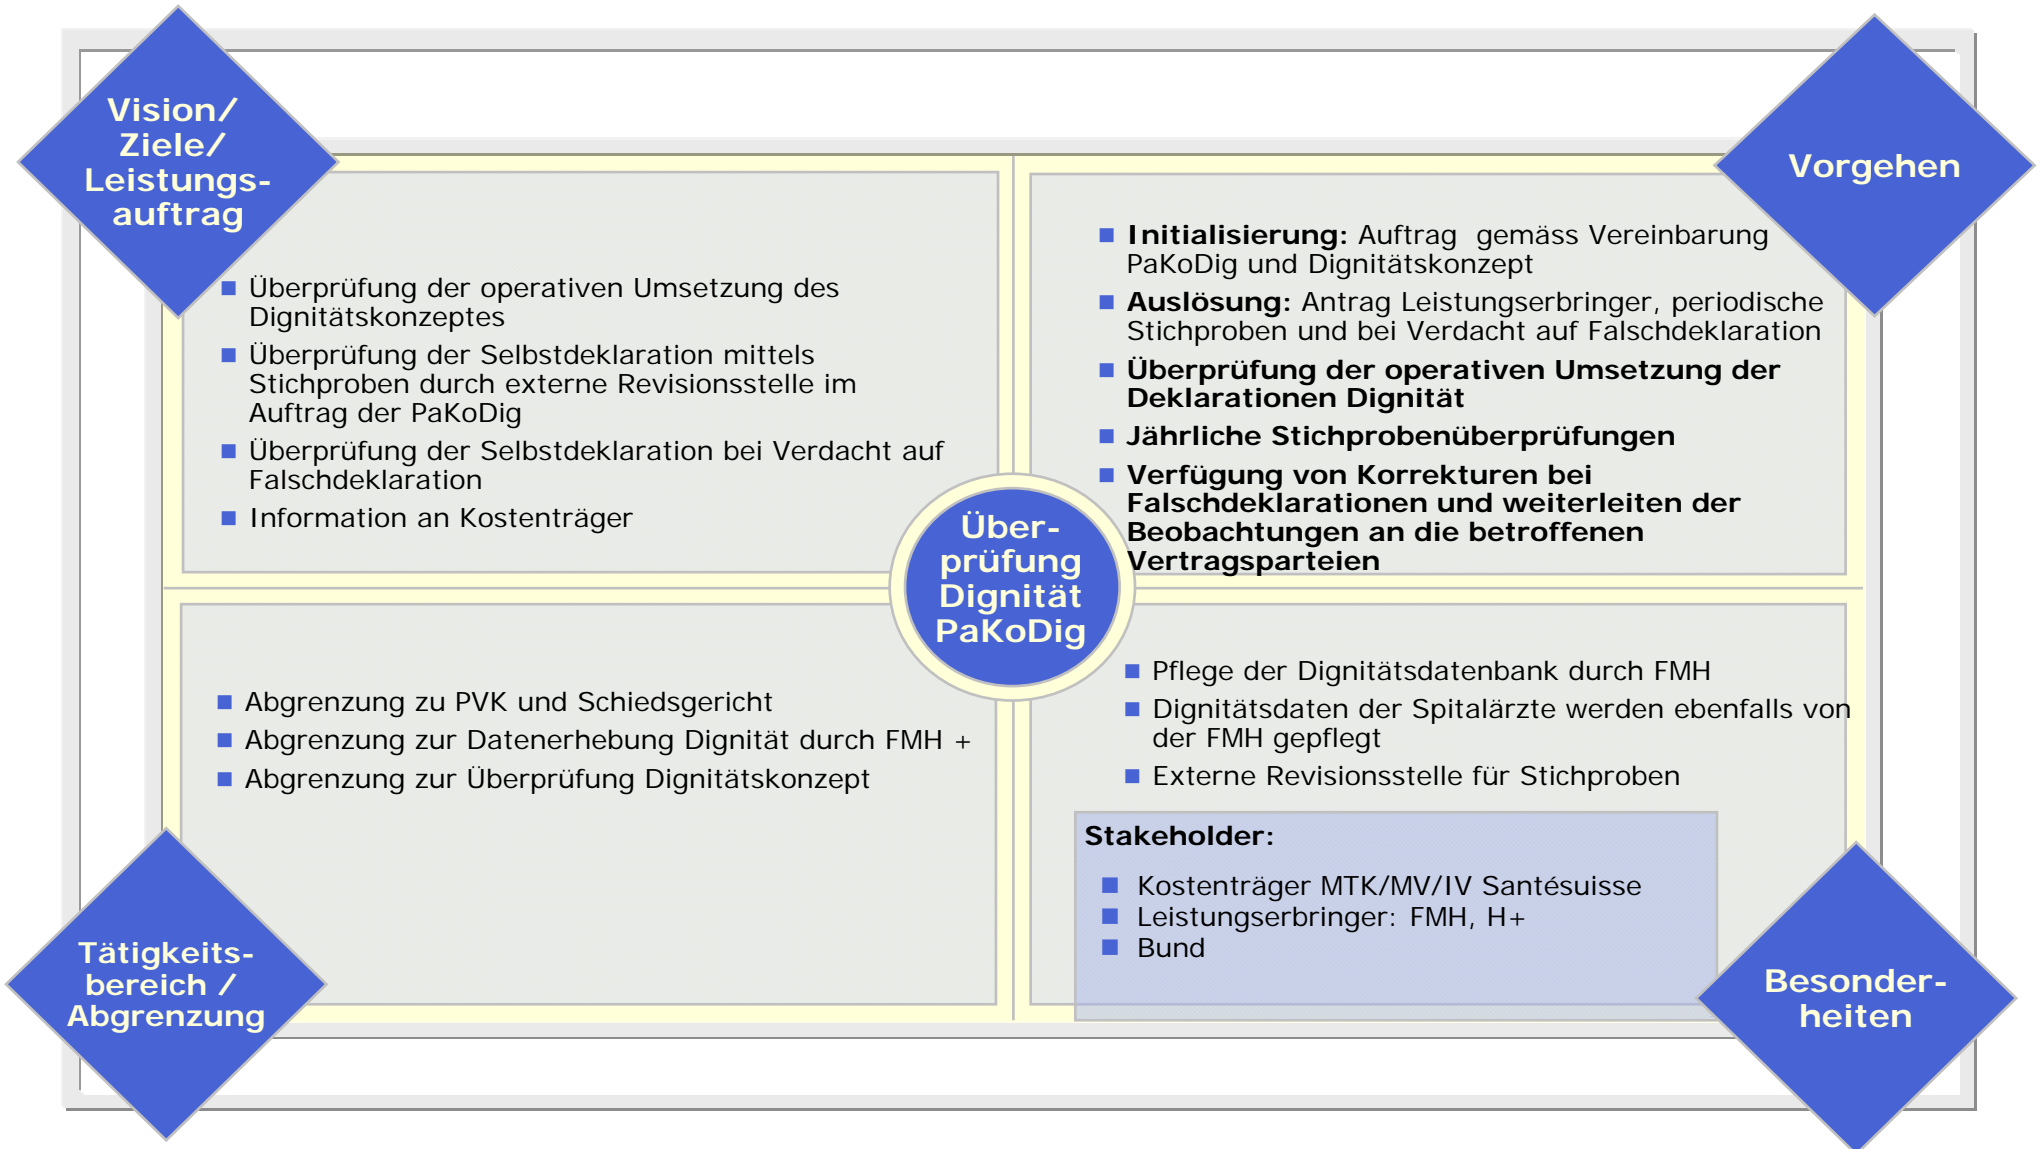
Vision/ Ziele/ Leistungsauftrag

Vorgehen

■ Überprüfung der operativen Umsetzung des Dignitätskonzeptes
■ Überprüfung der Selbstdeklaration mittels Stichproben durch externe Revisionsstelle im Auftrag der PaKoDig
■ Überprüfung der Selbstdeklaration bei Verdacht auf Falschdeklaration
■ Information an Kostenträger

■ **Initialisierung:** Auftrag gemäss Vereinbarung PaKoDig und Dignitätskonzept
■ **Auslösung:** Antrag Leistungserbringer, periodische Stichproben und bei Verdacht auf Falschdeklaration
■ **Überprüfung der operativen Umsetzung der Deklarationen Dignität**
■ **Jährliche Stichprobenüberprüfungen**
■ **Verfügung von Korrekturen bei Falschdeklarationen und weiterleiten der Beobachtungen an die betroffenen Vertragsparteien**

Überprüfung Dignität PaKoDig

■ Abgrenzung zu PVK und Schiedsgericht
■ Abgrenzung zur Datenerhebung Dignität durch FMH +
■ Abgrenzung zur Überprüfung Dignitätskonzept

■ Pflege der Dignitätsdatenbank durch FMH
■ Dignitätsdaten der Spitalärzte werden ebenfalls von der FMH gepflegt
■ Externe Revisionsstelle für Stichproben

**Stakeholder:**
■ Kostenträger MTK/MV/IV Santésuisse
■ Leistungserbringer: FMH, H+
■ Bund

Tätigkeitsbereich / Abgrenzung

Besonderheiten